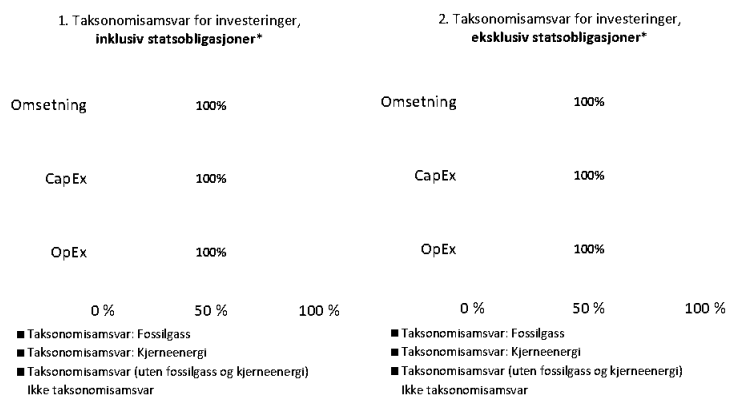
1. Taksonomisamsvar for investeringer, **inklusiv statsobligasjoner***

Omsetning 100%

CapEx 100%

OpEx 100%

0 % 50 % 100 %

■ Taksonomisamsvar: Fossilgass
■ Taksonomisamsvar: Kjerneenergi
■ Taksonomisamsvar (uten fossilgass og kjerneenergi)
Ikke taksonomisamsvar

2. Taksonomisamsvar for investeringer, **eksklusiv statsobligasjoner***

Omsetning 100%

CapEx 100%

OpEx 100%

0 % 50 % 100 %

■ Taksonomisamsvar: Fossilgass
■ Taksonomisamsvar: Kjerneenergi
■ Taksonomisamsvar (uten fossilgass og kjerneenergi)
Ikke taksonomisamsvar